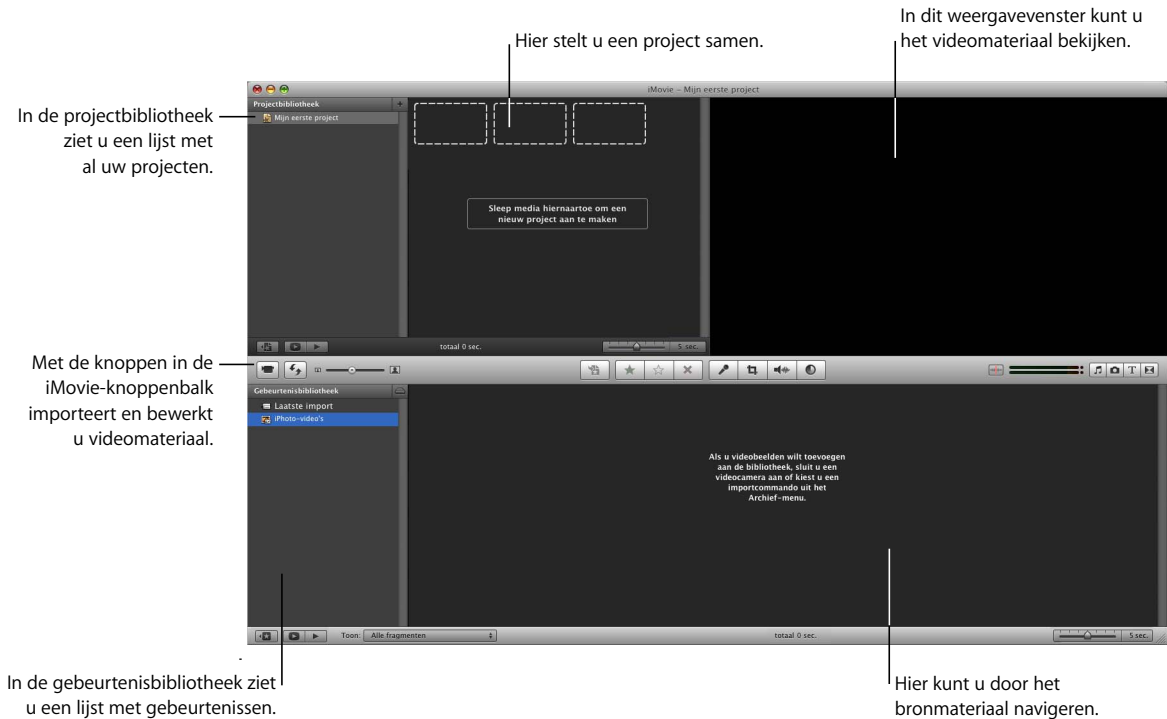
Hier stelt u een project samen.

In dit weergavevenster kunt u het videomateriaal bekijken.

In de projectbibliotheek ziet u een lijst met al uw projecten.

iMovie – Mijn eerste project

Projectbibliotheek

Mijn eerste project

Sleep media hiernaartoe om een nieuw project aan te maken

totaal 0 sec.

5 sec.

Met de knoppen in de iMovie-knoppenbalk importeert en bewerkt u videomateriaal.

Gebeurtenisbibliotheek

Laatste import

iPhoto-video's

Als u videobeelden wilt toevoegen aan de bibliotheek, sluit u een videocamera aan of kiest u een importcommando uit het Archief-menu.

Toon: Alle fragmenten

totaal 0 sec.

5 sec.

In de gebeurtenisbibliotheek ziet u een lijst met gebeurtenissen.

Hier kunt u door het bronmateriaal navigeren.